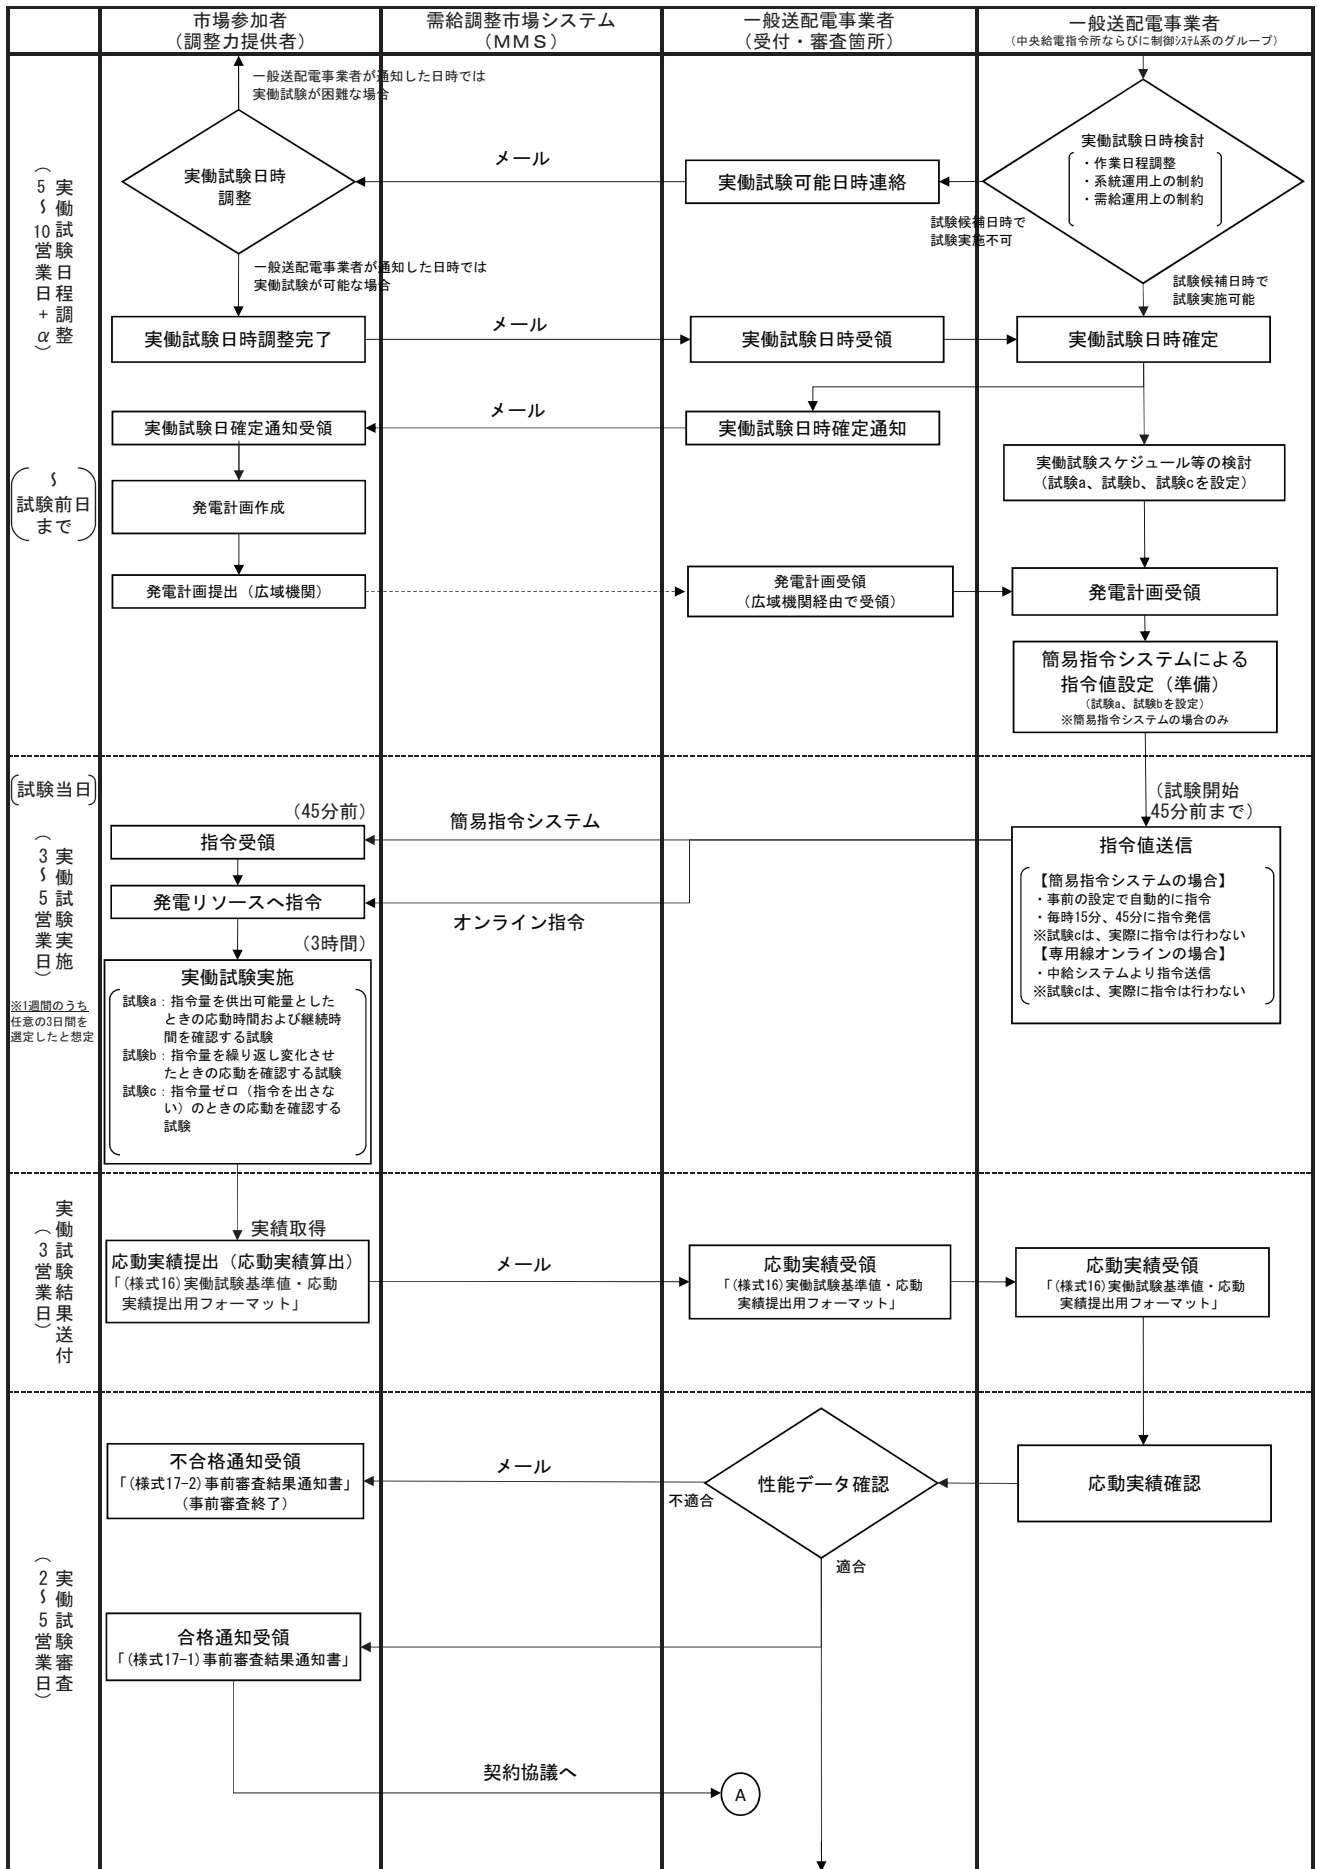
| | 市場参加者（調整力提供者） | 需給調整市場システム（MMS） | 一般送配電事業者（受付・審査箇所） | 一般送配電事業者（中央給電指令所ならびに制御ｼｽﾃﾑ系のグループ） |
|---|---|---|---|---|

実働試験日程調整（5〜10営業日＋α）

一般送配電事業者が通知した日時では実働試験が困難な場合

実働試験日時調整

メール

実働試験可能日時連絡

実働試験日時検討
・作業日程調整
・系統運用上の制約
・需給運用上の制約

試験候補日時で試験実施不可

一般送配電事業者が通知した日時では実働試験が可能な場合

試験候補日時で試験実施可能

実働試験日時調整完了

メール

実働試験日時受領

実働試験日時確定

実働試験日確定通知受領

メール

実働試験日時確定通知

（〜試験前日まで）

実働試験スケジュール等の検討（試験a、試験b、試験cを設定）

発電計画作成

発電計画提出（広域機関）

発電計画受領（広域機関経由で受領）

発電計画受領

簡易指令システムによる指令値設定（準備）
（試験a、試験bを設定）
※簡易指令システムの場合のみ

（試験当日）

実働試験実施（3〜5営業日）

（試験開始45分前まで）

（45分前）

簡易指令システム

指令受領

指令値送信

発電リソースへ指令

オンライン指令

【簡易指令システムの場合】
・事前の設定で自動的に指令
・毎時15分、45分に指令発信
※試験cは、実際に指令は行わない
【専用線オンラインの場合】
・中給システムより指令送信
※試験cは、実際に指令は行わない

（3時間）

実働試験実施
試験a：指令量を供出可能量としたときの応動時間および継続時間を確認する試験
試験b：指令量を繰り返し変化させたときの応動を確認する試験
試験c：指令量ゼロ（指令を出さない）のときの応動を確認する試験

※1週間のうち任意の3日間を選定したと想定

実働試験結果送付（3営業日）

実績取得

応動実績提出（応動実績算出）
「（様式16）実働試験基準値・応動実績提出用フォーマット」

メール

応動実績受領
「（様式16）実働試験基準値・応動実績提出用フォーマット」

応動実績受領
「（様式16）実働試験基準値・応動実績提出用フォーマット」

実働試験審査（2〜5営業日）

不合格通知受領
「（様式17-2）事前審査結果通知書」
（事前審査終了）

メール

不適合

性能データ確認

応動実績確認

適合

合格通知受領
「（様式17-1）事前審査結果通知書」

契約協議へ

A